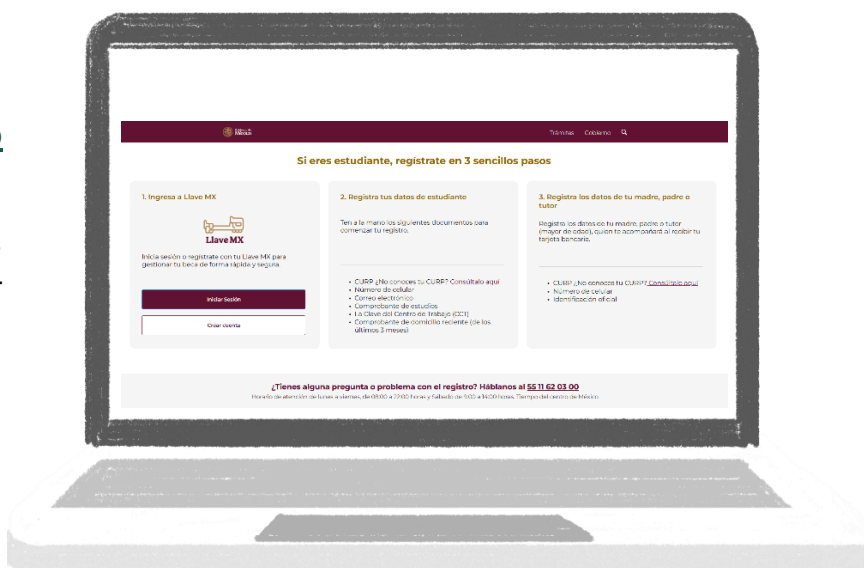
Trámites Gobierno

Si eres estudiante, regístrate en 3 sencillos pasos

1. Ingresa a Llave MX

Llave MX

Inicia sesión o regístrate con tu Llave MX para gestionar tu beca de forma rápida y segura

Iniciar Sesión

Crear cuenta

2. Registra tus datos de estudiante

Ten a la mano los siguientes documentos para comenzar tu registro:

- CURP ¿No conoces tu CURP? Consúltalo aquí
- Número de celular
- Correo electrónico
- Comprobante de estudios
- La Clave del Centro de Trabajo (CCT)
- Comprobante de domicilio reciente (de los últimos 3 meses)

3. Registra los datos de tu madre, padre o tutor

Registra los datos de tu madre, padre o tutor (mayor de edad), quien te acompañará al recibir tu tarjeta bancaria.

- CURP ¿No conoces tu CURP? Consúltalo aquí
- Número de celular
- Identificación oficial

¿Tienes alguna pregunta o problema con el registro? Háblanos al 55 11 62 03 00

Horario de atención de lunes a viernes, de 08:00 a 22:00 horas y Sábado de 9:00 a 14:00 horas. Tiempo del centro de México.